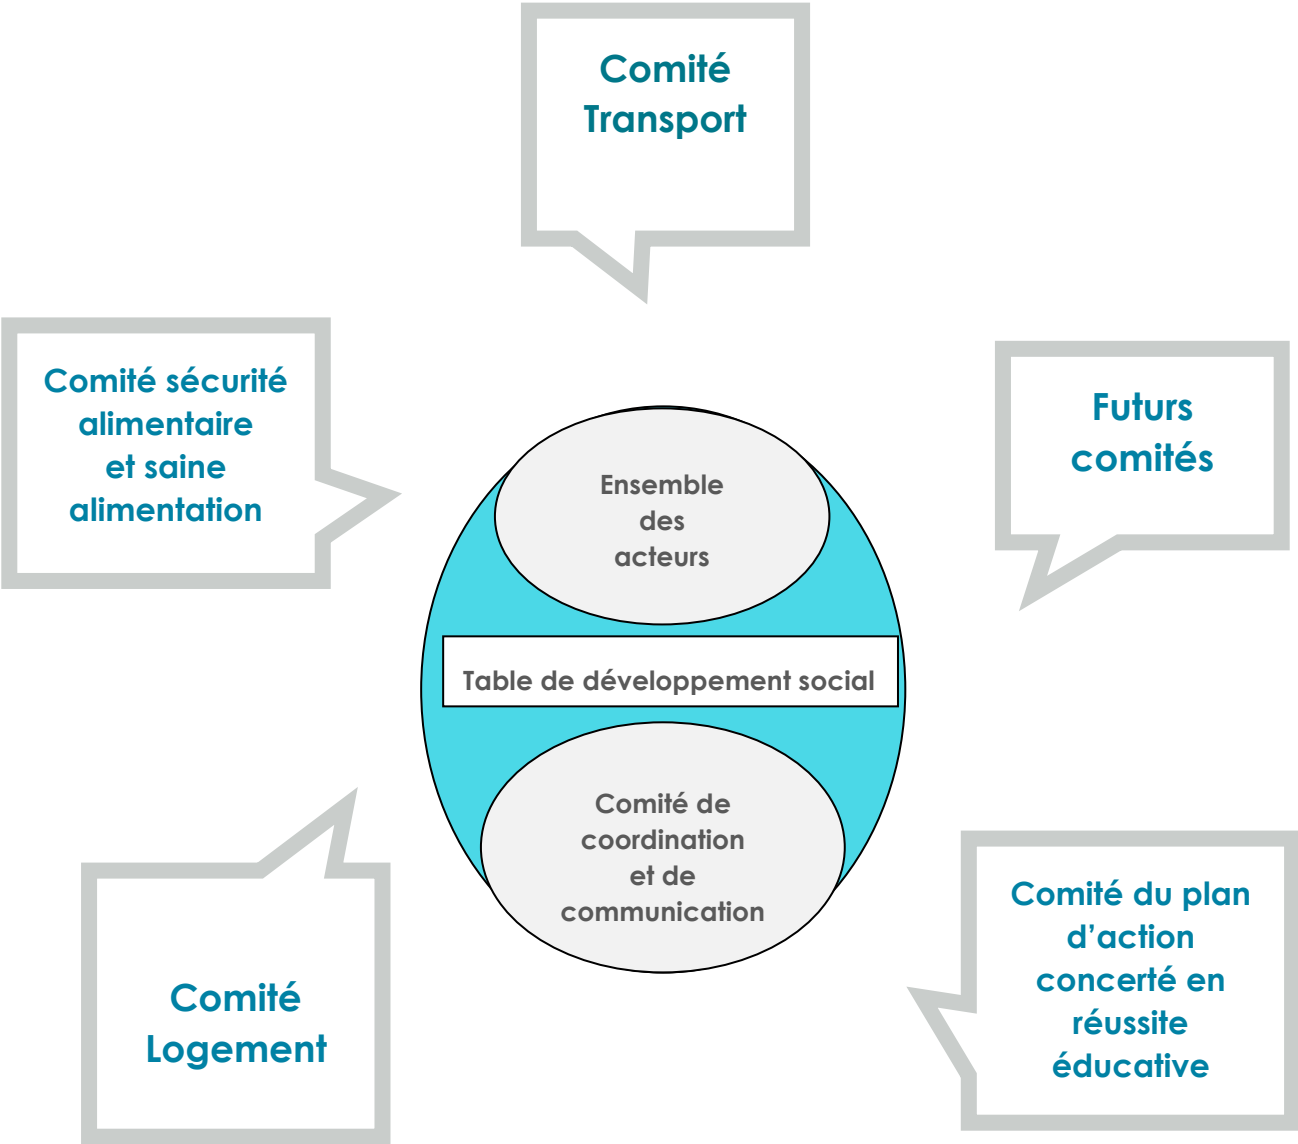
Comité Transport

Comité sécurité alimentaire et saine alimentation

Futurs comités

Ensemble des acteurs

Table de développement social

Comité de coordination et de communication

Comité Logement

Comité du plan d'action concerté en réussite éducative